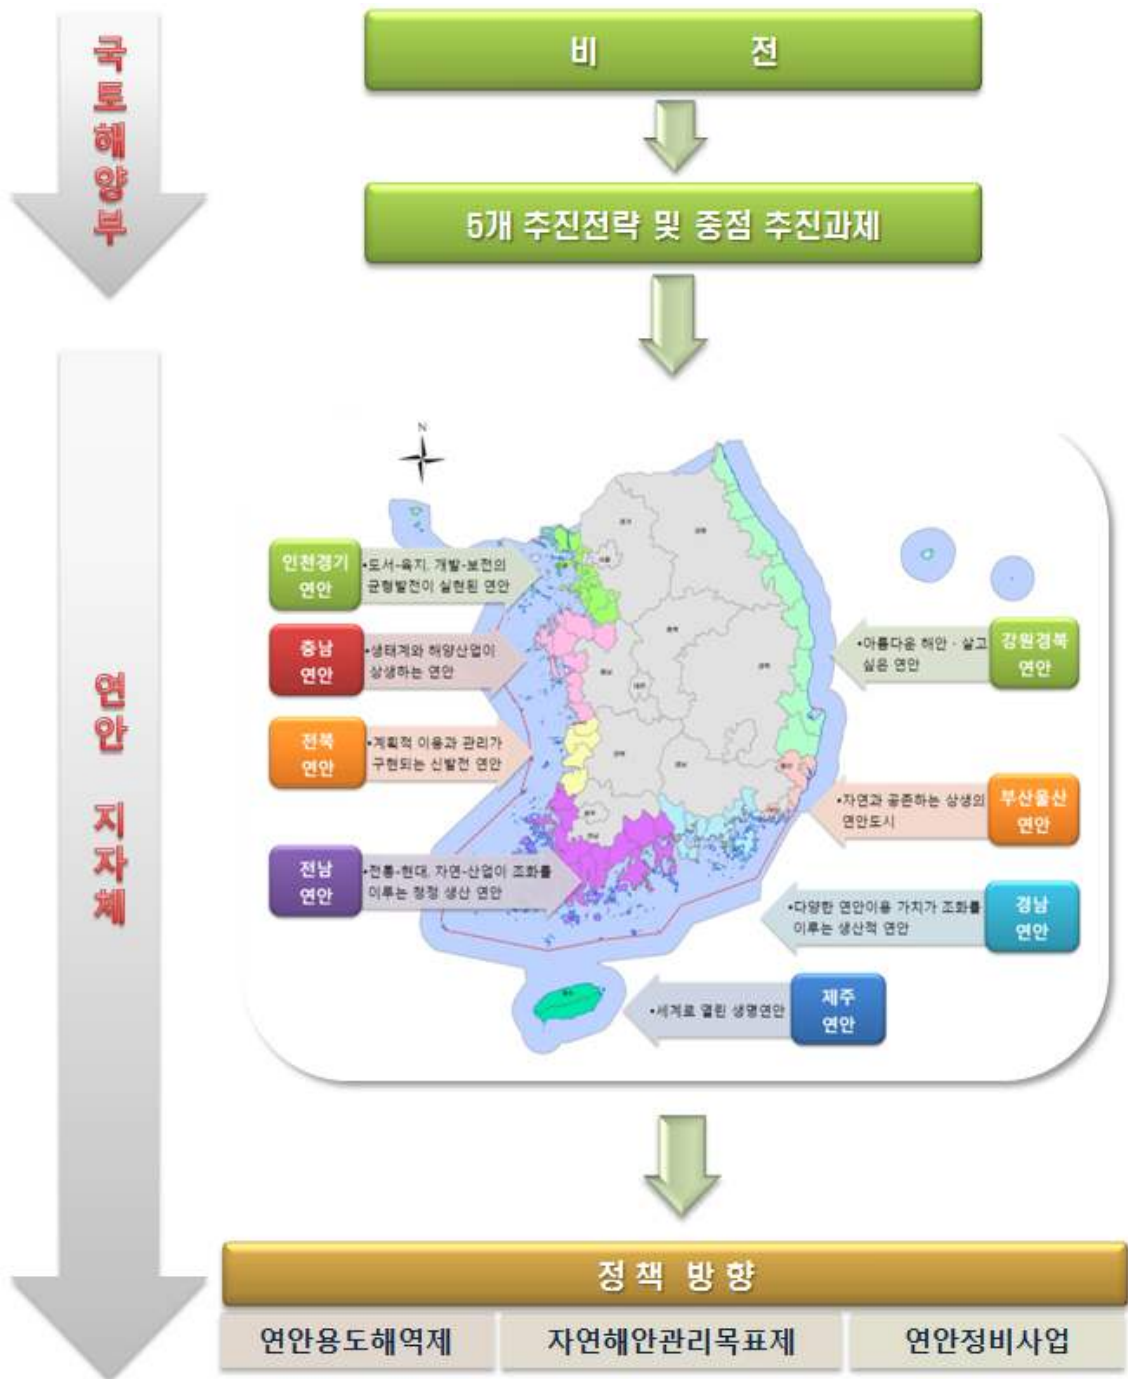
국토해양부

비 전

5개 추진전략 및 중점 추진과제

연안 지자체

N

인천경기 연안

•도서-육지, 개발-보전의 균형발전이 실현된 연안

충남 연안

•생태계와 해양산업이 상생하는 연안

전북 연안

•계획적 이용과 관리가 구현되는 신발전 연안

전남 연안

•전통-현대, 자연-산업이 조화를 이루는 청정 생산 연안

강원경북 연안

•아름다운 해안 · 살고 싶은 연안

부산울산 연안

•자연과 공존하는 상생의 연안도시

경남 연안

•다양한 연안이용 가치가 조화를 이루는 생산적 연안

제주 연안

•세계로 열린 생명연안

정 책 방 향

| 연안용도해역제 | 자연해안관리목표제 | 연안정비사업 |
|---|---|---|